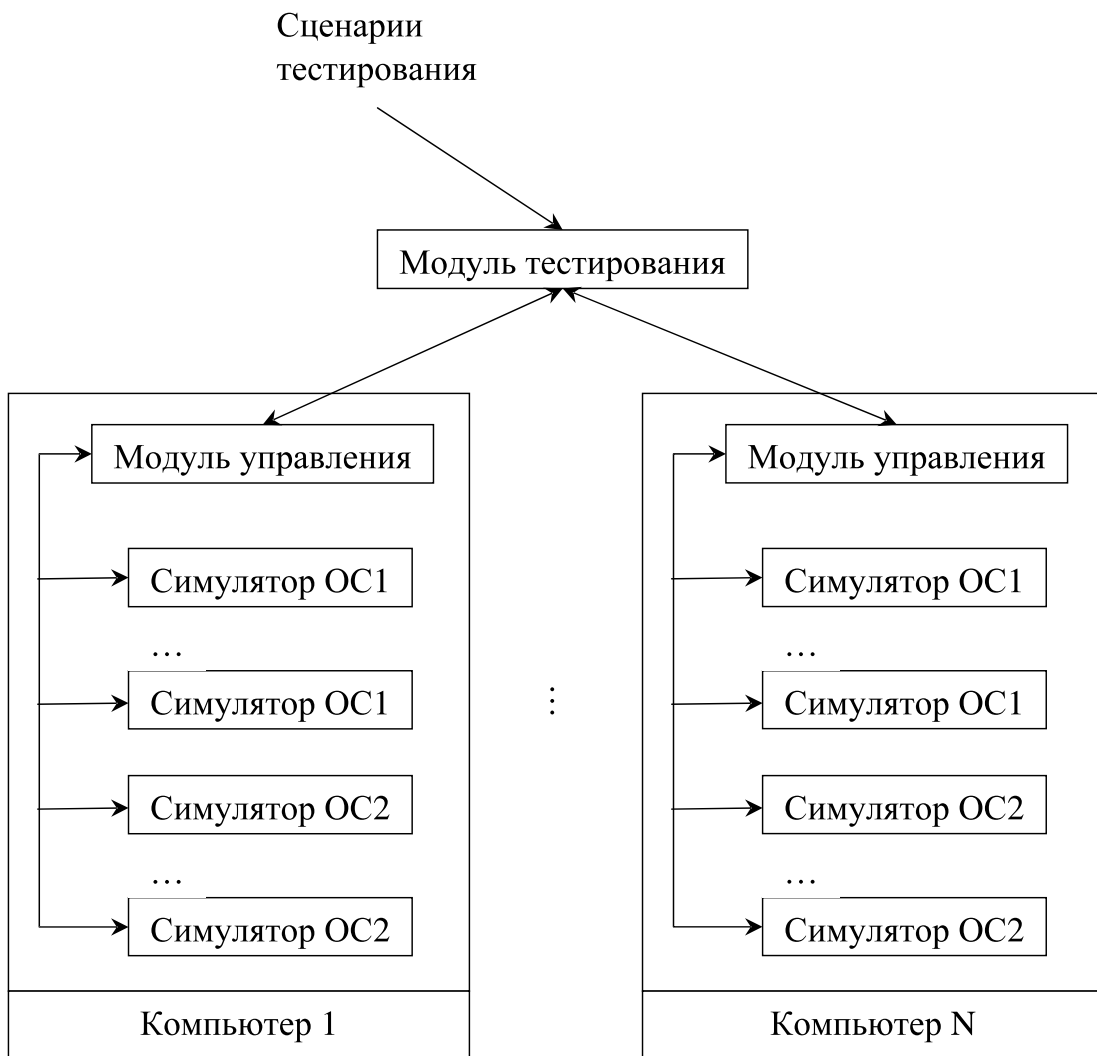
Сценарии тестирования

Модуль тестирования

Модуль управления

Симулятор ОС1

…

Симулятор ОС1

Симулятор ОС2

…

Симулятор ОС2

Компьютер 1

⋮

Модуль управления

Симулятор ОС1

…

Симулятор ОС1

Симулятор ОС2

…

Симулятор ОС2

Компьютер N